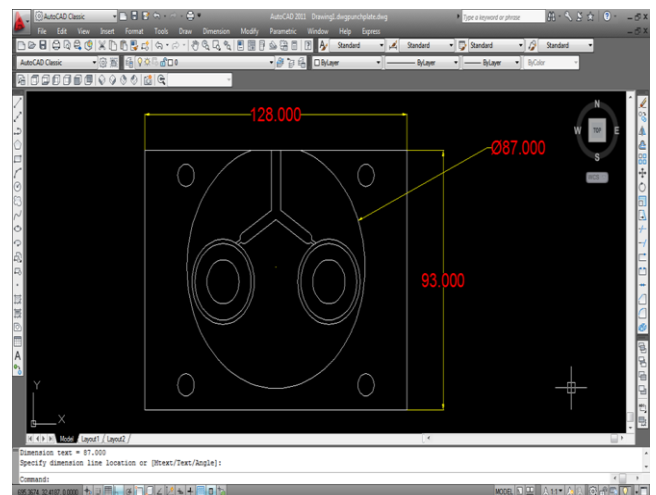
AutoCAD Classic

AutoCAD 2011 Drawing1.dwgpunchplate.dwg

Type a keyword or phrase

File Edit View Insert Format Tools Draw Dimension Modify Parametric Window Help Express

Standard

Standard

Standard

Standard

AutoCAD Classic

ByLayer

ByLayer

ByLayer

ByColor

128.000

Ø87.000

93.000

N

W

TOP

E

S

WCS

Y

X

Model Layout1 Layout2

Dimension text = 87.000
Specify dimension line location or [Mtext/Text/Angle]:

Command:

MODEL